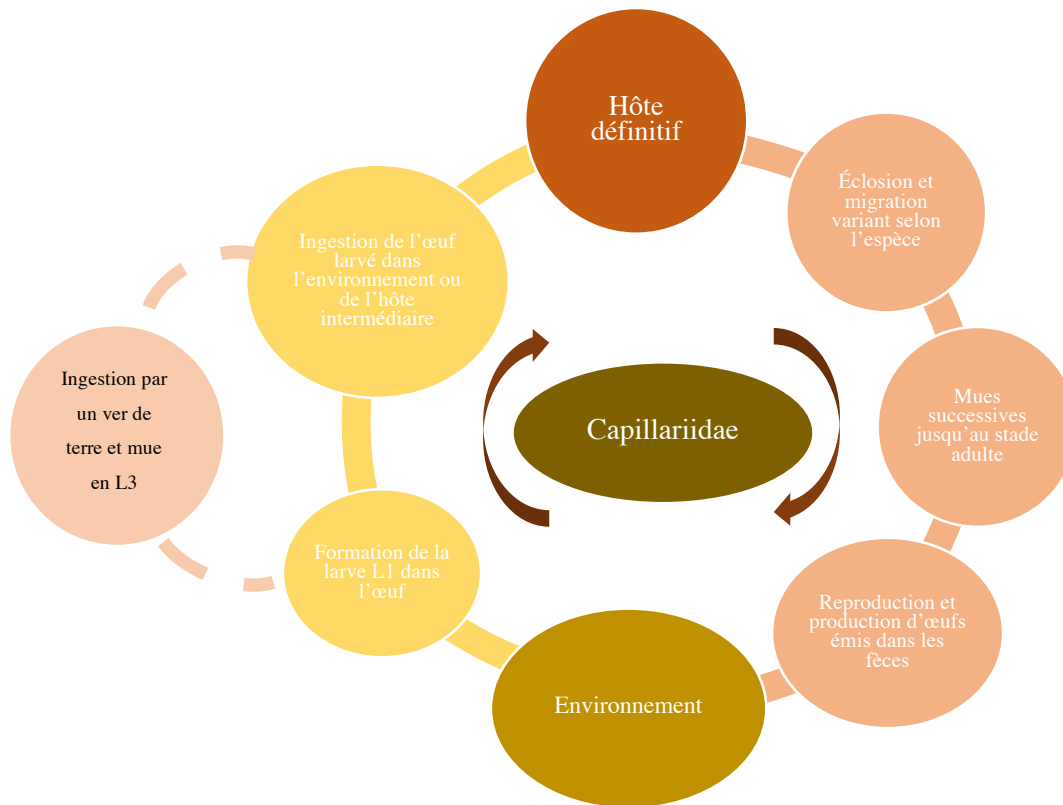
Hôte définitif

Éclosion et migration variant selon l'espèce

Mues successives jusqu'au stade adulte

Reproduction et production d'œufs émis dans les fèces

Environnement

Formation de la larve L1 dans l'œuf

Ingestion de l'œuf larvé dans l'environnement ou de l'hôte intermédiaire

Ingestion par un ver de terre et mue en L3

Capillariidae